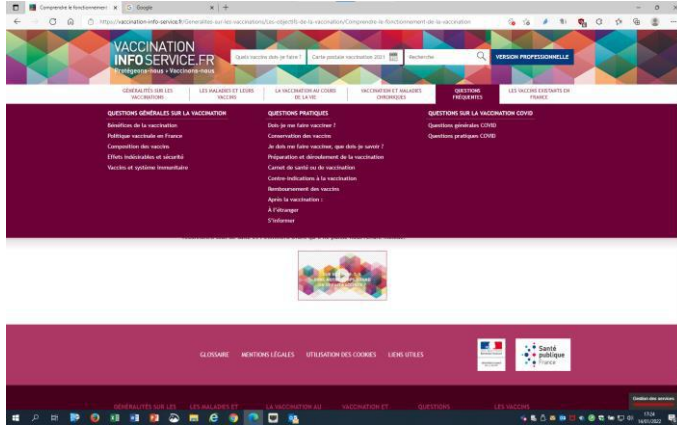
Comprendre le fonctionnement · x | Google x | +

https://vaccination-info-service.fr/Generalites-sur-les-vaccinations/Les-objectifs-de-la-vaccination/Comprendre-le-fonctionnement-de-la-vaccination

VACCINATION INFO SERVICE.FR
Protégeons-nous • Vaccinons-nous

Quels vaccins dois-je faire ? | Carte postale vaccination 2021 | Rechercher | VERSION PROFESSIONNELLE

GÉNÉRALITÉS SUR LES VACCINATIONS | LES MALADIES ET LEURS VACCINS | LA VACCINATION AU COURS DE LA VIE | VACCINATION ET MALADIES CHRONIQUES | QUESTIONS FRÉQUENTES | LES VACCINS EXISTANTS EN FRANCE

QUESTIONS GÉNÉRALES SUR LA VACCINATION
Bénéfices de la vaccination
Politique vaccinale en France
Composition des vaccins
Effets indésirables et sécurité
Vaccins et système immunitaire

QUESTIONS PRATIQUES
Dois-je me faire vacciner ?
Conservation des vaccins
Je dois me faire vacciner, que dois-je savoir ?
Préparation et déroulement de la vaccination
Carnet de santé ou de vaccination
Contre-indications à la vaccination
Remboursement des vaccins
Après la vaccination :
À l'étranger
S'informer

QUESTIONS SUR LA VACCINATION COVID
Questions générales COVID
Questions pratiques COVID

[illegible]

GLOSSAIRE | MENTIONS LÉGALES | UTILISATION DES COOKIES | LIENS UTILES

Santé publique France

Gestion des services

GÉNÉRALITÉS SUR LES | LES MALADIES ET | LA VACCINATION AU | VACCINATION ET | QUESTIONS | LES VACCINS

17:24
16/01/2022